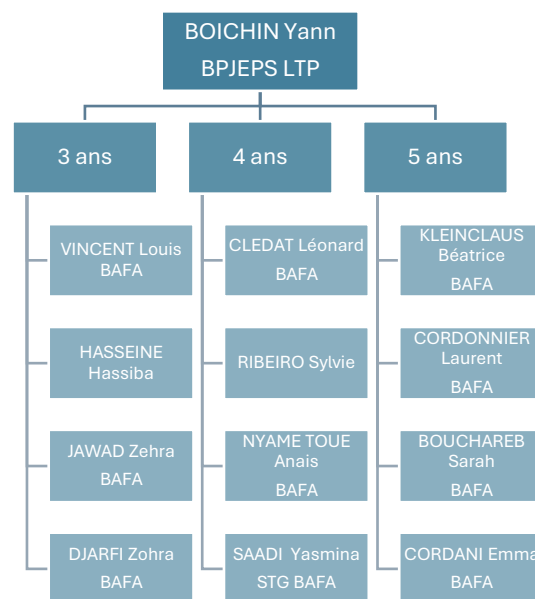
BOICHIN Yann
BPJEPS LTP

3 ans

VINCENT Louis
BAFA

HASSEINE Hassiba

JAWAD Zehra
BAFA

DJARFI Zohra
BAFA

4 ans

CLEDAT Léonard
BAFA

RIBEIRO Sylvie

NYAME TOUE Anais
BAFA

SAADI Yasmina
STG BAFA

5 ans

KLEINCLAUS Béatrice
BAFA

CORDONNIER Laurent
BAFA

BOUCHAREB Sarah
BAFA

CORDANI Emma
BAFA